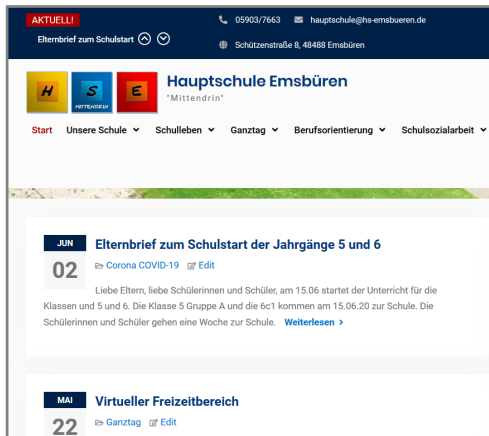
AKTUELL!

Elternbrief zum Schulstart

05903/7663 hauptschule@hs-emsbueren.de

Schützenstraße 8, 48488 Emsbüren

H S E MITTENDRIN

Hauptschule Emsbüren

"Mittendrin"

Start Unsere Schule Schulleben Ganztag Berufsorientierung Schulsozialarbeit

JUN 02

Elternbrief zum Schulstart der Jahrgänge 5 und 6

Corona COVID-19 Edit

Liebe Eltern, liebe Schülerinnen und Schüler, am 15.06 startet der Unterricht für die Klassen und 5 und 6. Die Klasse 5 Gruppe A und die 6c1 kommen am 15.06.20 zur Schule. Die Schülerinnen und Schüler gehen eine Woche zur Schule. Weiterlesen >

MAI 22

Virtueller Freizeitbereich

Ganztag Edit